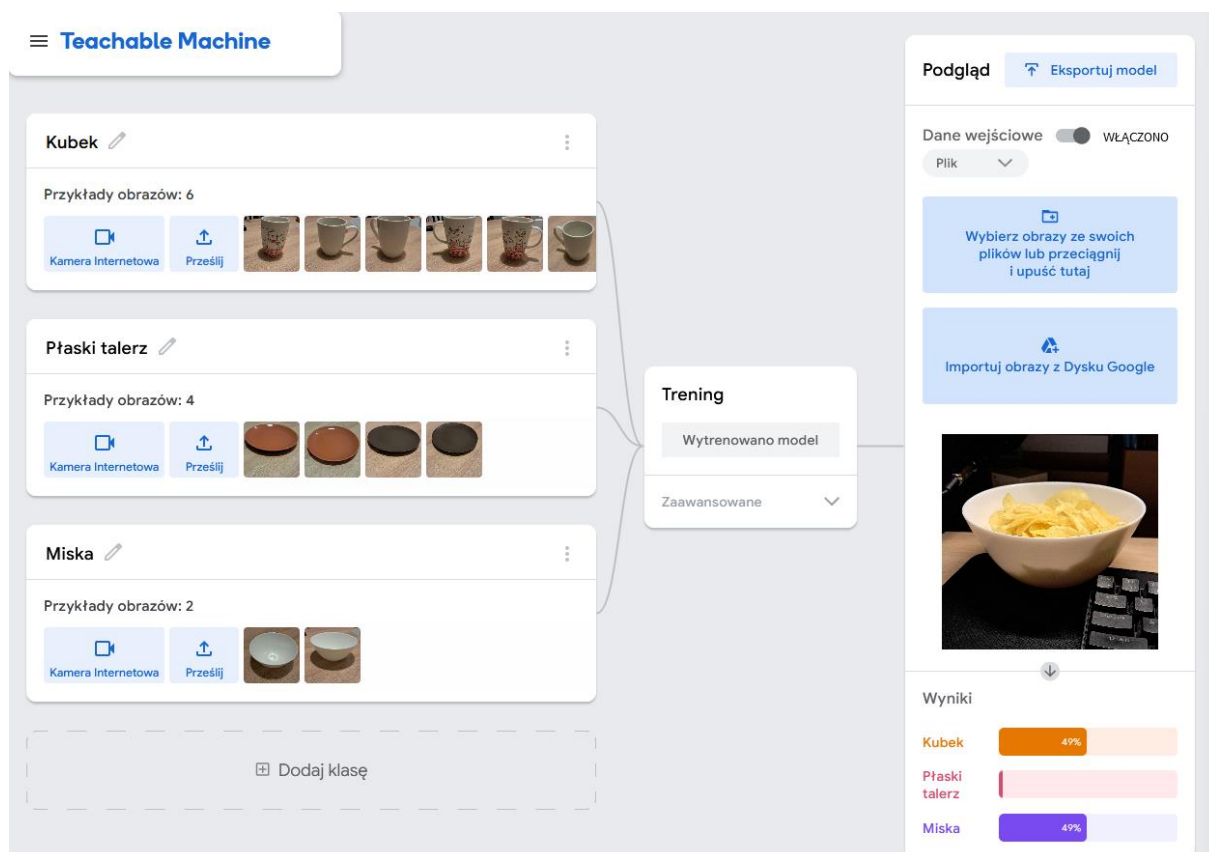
Teachable Machine

Kubek

Przykłady obrazów: 6

Kamera Internetowa

Prześlij

Płaski talerz

Przykłady obrazów: 4

Kamera Internetowa

Prześlij

Miska

Przykłady obrazów: 2

Kamera Internetowa

Prześlij

Dodaj klasę

Trening

Wytrenowano model

Zaawansowane

Podgląd

Eksportuj model

Dane wejściowe WŁĄCZONO

Plik

Wybierz obrazy ze swoich plików lub przeciągnij i upuść tutaj

Importuj obrazy z Dysku Google

Wyniki

Kubek 49%

Płaski talerz

Miska 49%